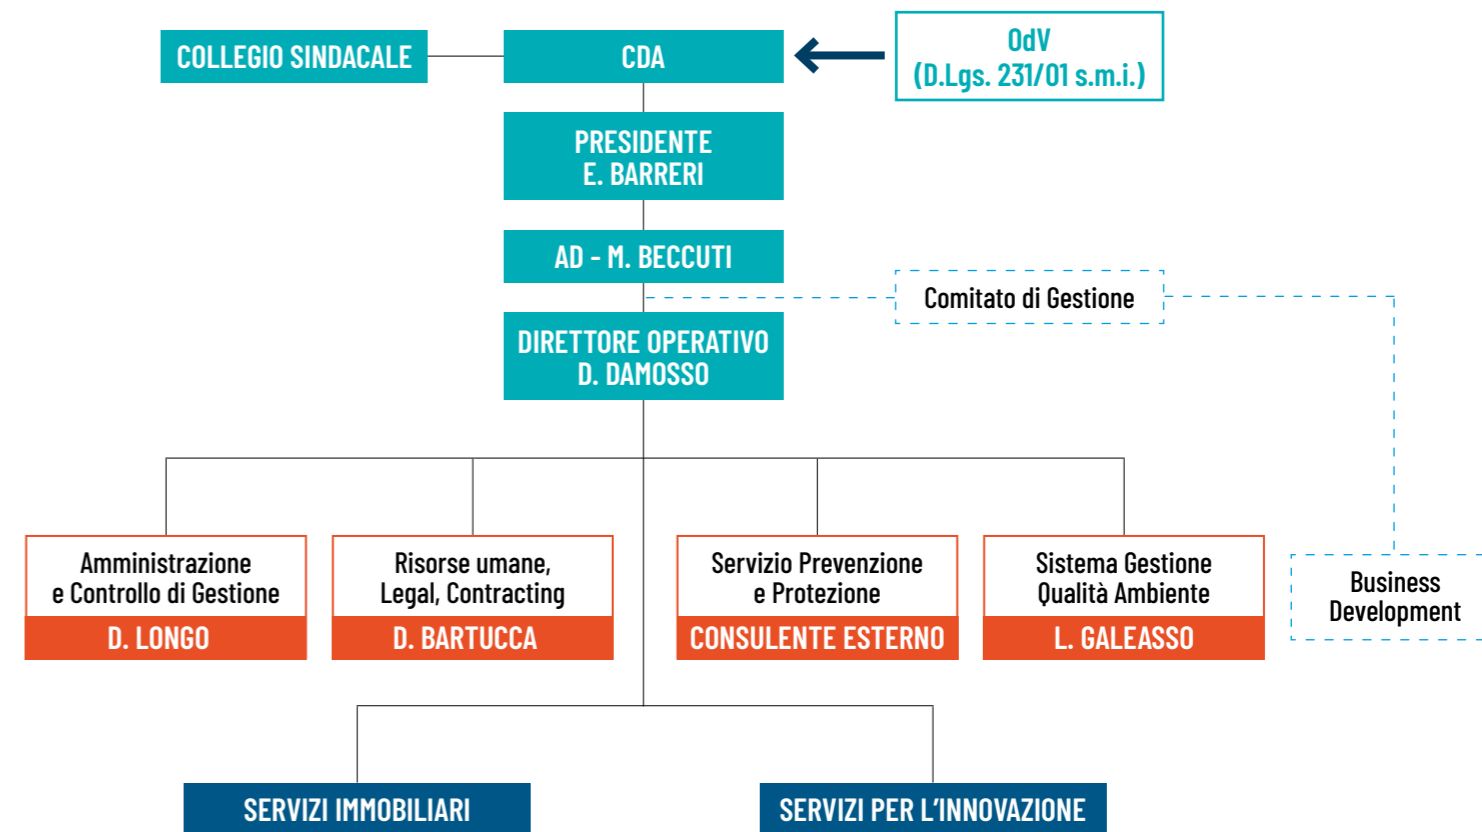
COLLEGIO SINDACALE

CDA

OdV
(D.Lgs. 231/01 s.m.i.)

PRESIDENTE
E. BARRERI

AD - M. BECCUTI

Comitato di Gestione

DIRETTORE OPERATIVO
D. DAMOSSO

Amministrazione
e Controllo di Gestione
D. LONGO

Risorse umane,
Legal, Contracting
D. BARTUCCA

Servizio Prevenzione
e Protezione
CONSULENTE ESTERNO

Sistema Gestione
Qualità Ambiente
L. GALEASSO

Business
Development

SERVIZI IMMOBILIARI

SERVIZI PER L'INNOVAZIONE